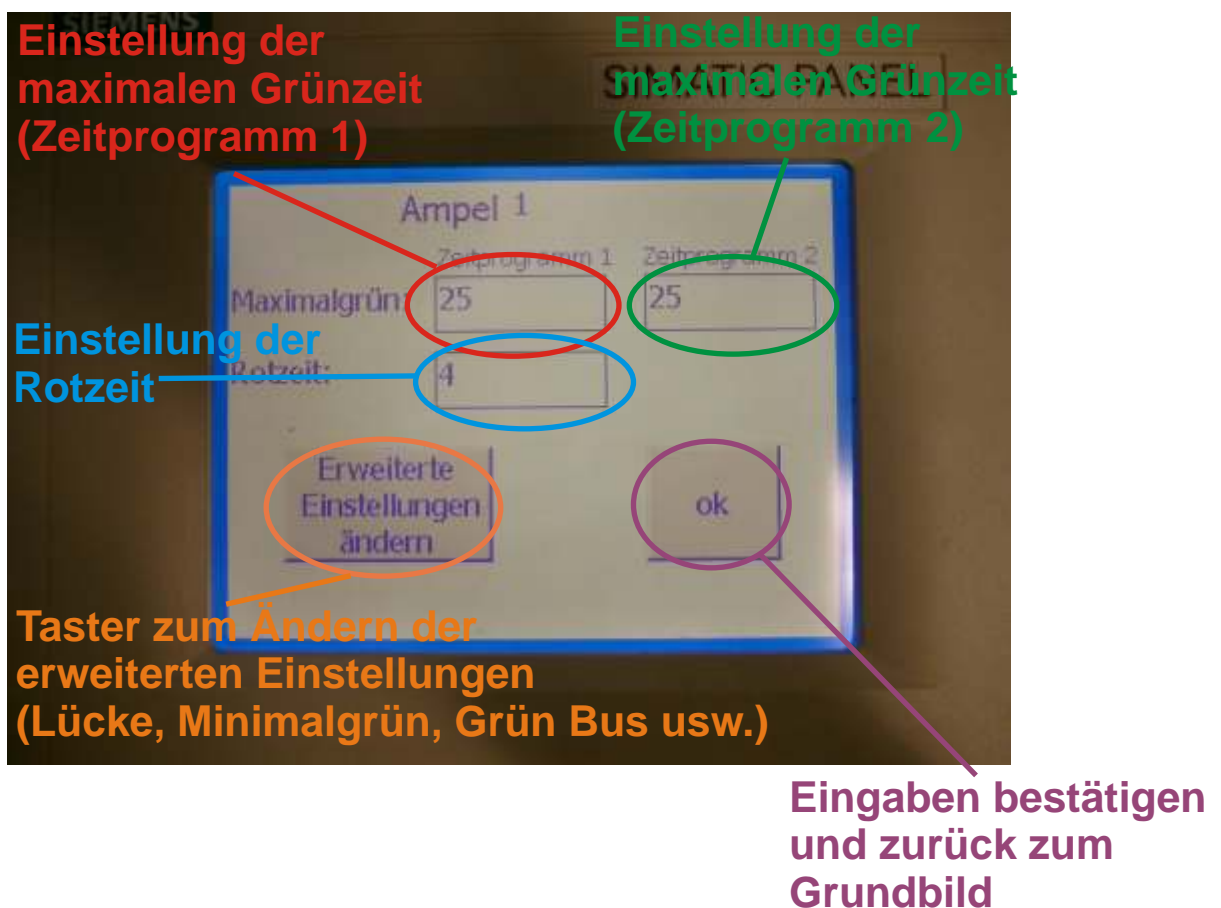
SIEMENS

Einstellung der maximalen Grünzeit (Zeitprogramm 1)

SIMATIC PANEL

Einstellung der maximalen Grünzeit (Zeitprogramm 2)

Ampel 1

Zeitprogramm 1

Zeitprogramm 2

Maximalgrün: 25

25

Einstellung der Rotzeit

Rotzeit: 4

Erweiterte Einstellungen ändern

ok

Taster zum Ändern der erweiterten Einstellungen (Lücke, Minimalgrün, Grün Bus usw.)

Eingaben bestätigen und zurück zum Grundbild